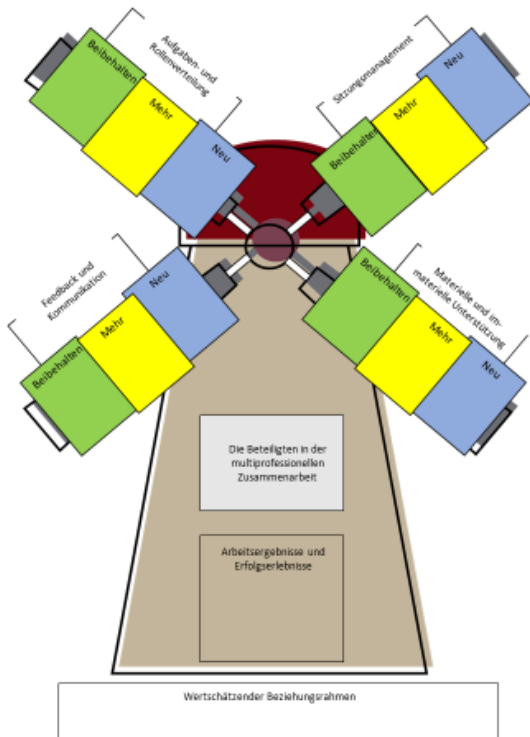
Aufgaben- und Rollenverteilung

Beibehalten

Mehr

Neu

Sitzungsmanagement

Neu

Mehr

Beibehalten

Feedback und Kommunikation

Neu

Mehr

Beibehalten

Materielle und immaterielle Unterstützung

Beibehalten

Mehr

Neu

Die Beteiligten in der multiprofessionellen Zusammenarbeit

Arbeitsergebnisse und Erfolgserlebnisse

Wertschätzender Beziehungsrahmen